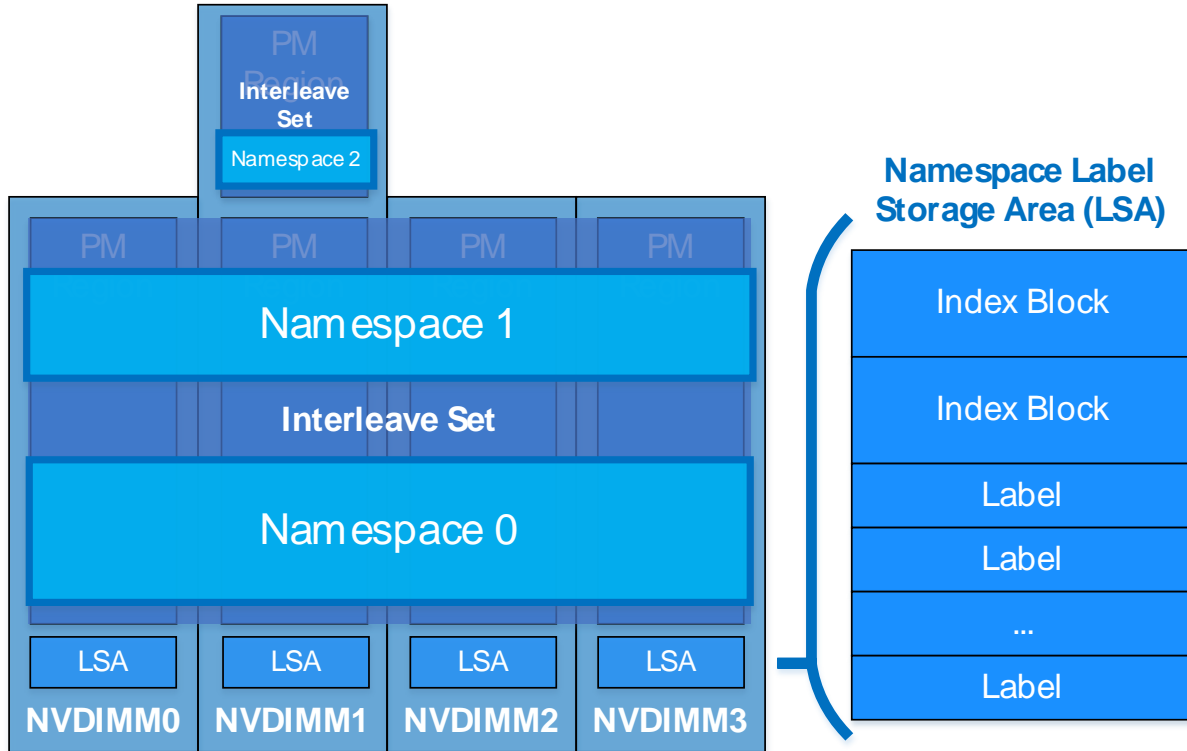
PM Region

Interleave Set

Namespace 2

PM

PM

PM

PM

Namespace 1

Interleave Set

Namespace 0

LSA

LSA

LSA

LSA

NVDIMM0

NVDIMM1

NVDIMM2

NVDIMM3

Namespace Label Storage Area (LSA)

| Index Block |
|---|
| Index Block |
| Label |
| Label |
| ... |
| Label |